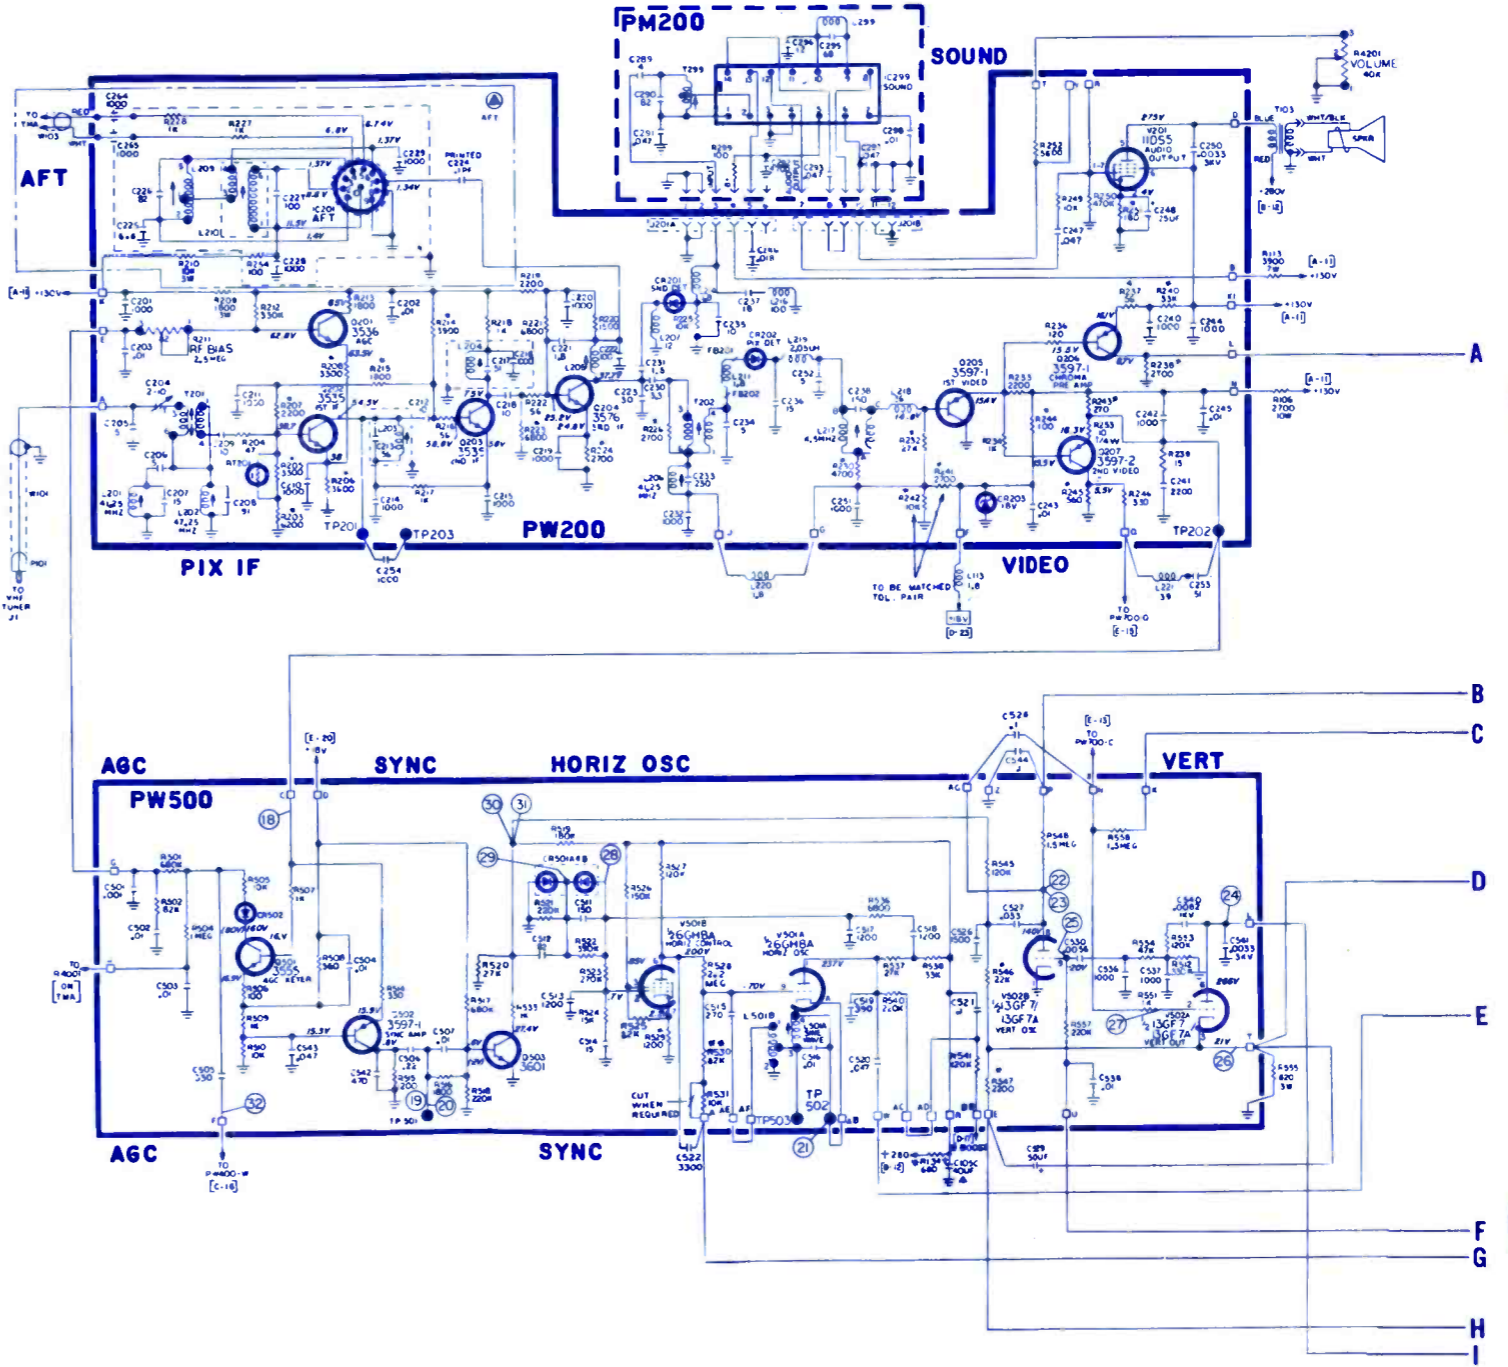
PM200

SOUND

AFT

PIX IF

PW200

VIDEO

R4201 VOLUME 40K

T103

SPKR

V201 11055 AUDIO OUTPUT

Q201 3536 AGC

Q202 3535 1ST IF

Q203 3535 2ND IF

Q204 3576 3RD IF

Q205 3597-1 1ST VIDEO

Q206 3597-1 CHROMA PRE AMP

Q207 3597-2 2ND VIDEO

RF BIAS

IC201 AFT

IC299 SOUND

CR201 SND DET

CR202 PIX DET

CR203 18V

TP201

TP203

TP202

TO BE MATCHED TOL. PAIR

TO VHF TUNER J1

A

B

C

D

E

F

G

H

I

AGC

SYNC

HORIZ OSC

VERT

PW500

Q501 3555 AGC KEYER

Q502 3597-1 SYNC AMP

Q503 3601

CR501A&B

V501B ½6GH8A HORIZ CONTROL

V501A ½6GH8A HORIZ OSC

V502B ½13GF7/13GF7A VERT OSC

V502A ½13GF7/13GF7A VERT OUT

L501B

TP501

TP503

TP 502

CUT WHEN REQUIRED

AGC

SYNC

18

19

20

21

22

23

24

25

26

27

28

29

30

31

32